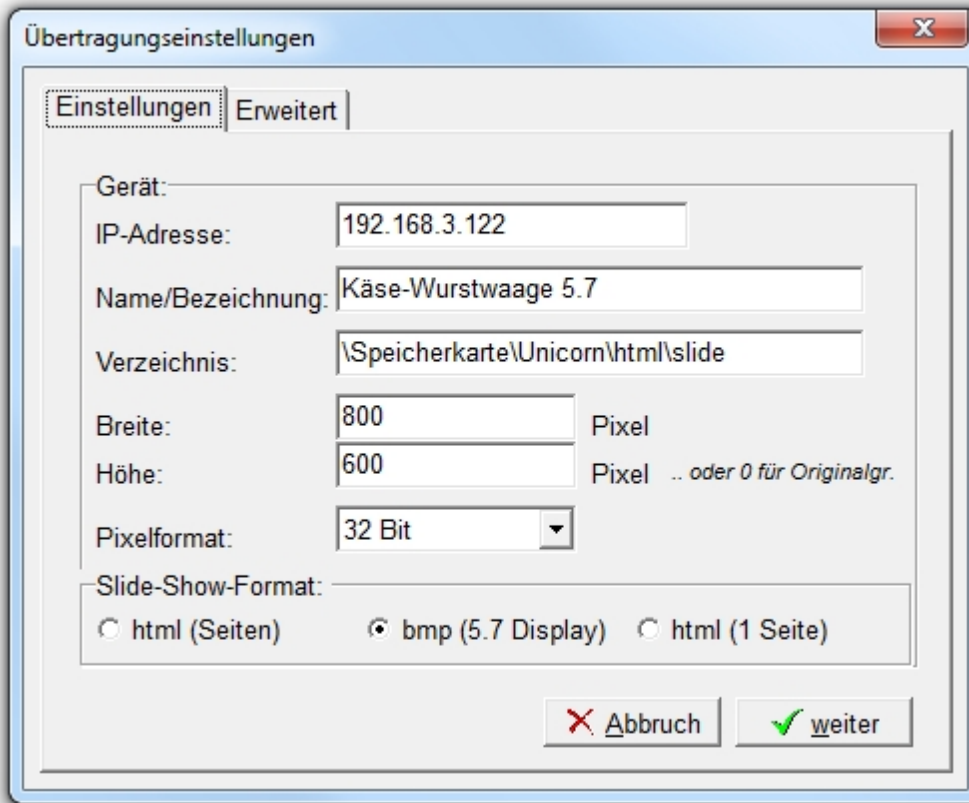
Übertragungseinstellungen

Einstellungen | Erweitert

Gerät:

IP-Adresse: 192.168.3.122

Name/Bezeichnung: Käse-Wurstwaage 5.7

Verzeichnis: \Speicherkarte\Unicorn\html\slide

Breite: 800 Pixel

Höhe: 600 Pixel .. oder 0 für Originalgr.

Pixelformat: 32 Bit

Slide-Show-Format:

html (Seiten) bmp (5.7 Display) html (1 Seite)

Abbruch weiter